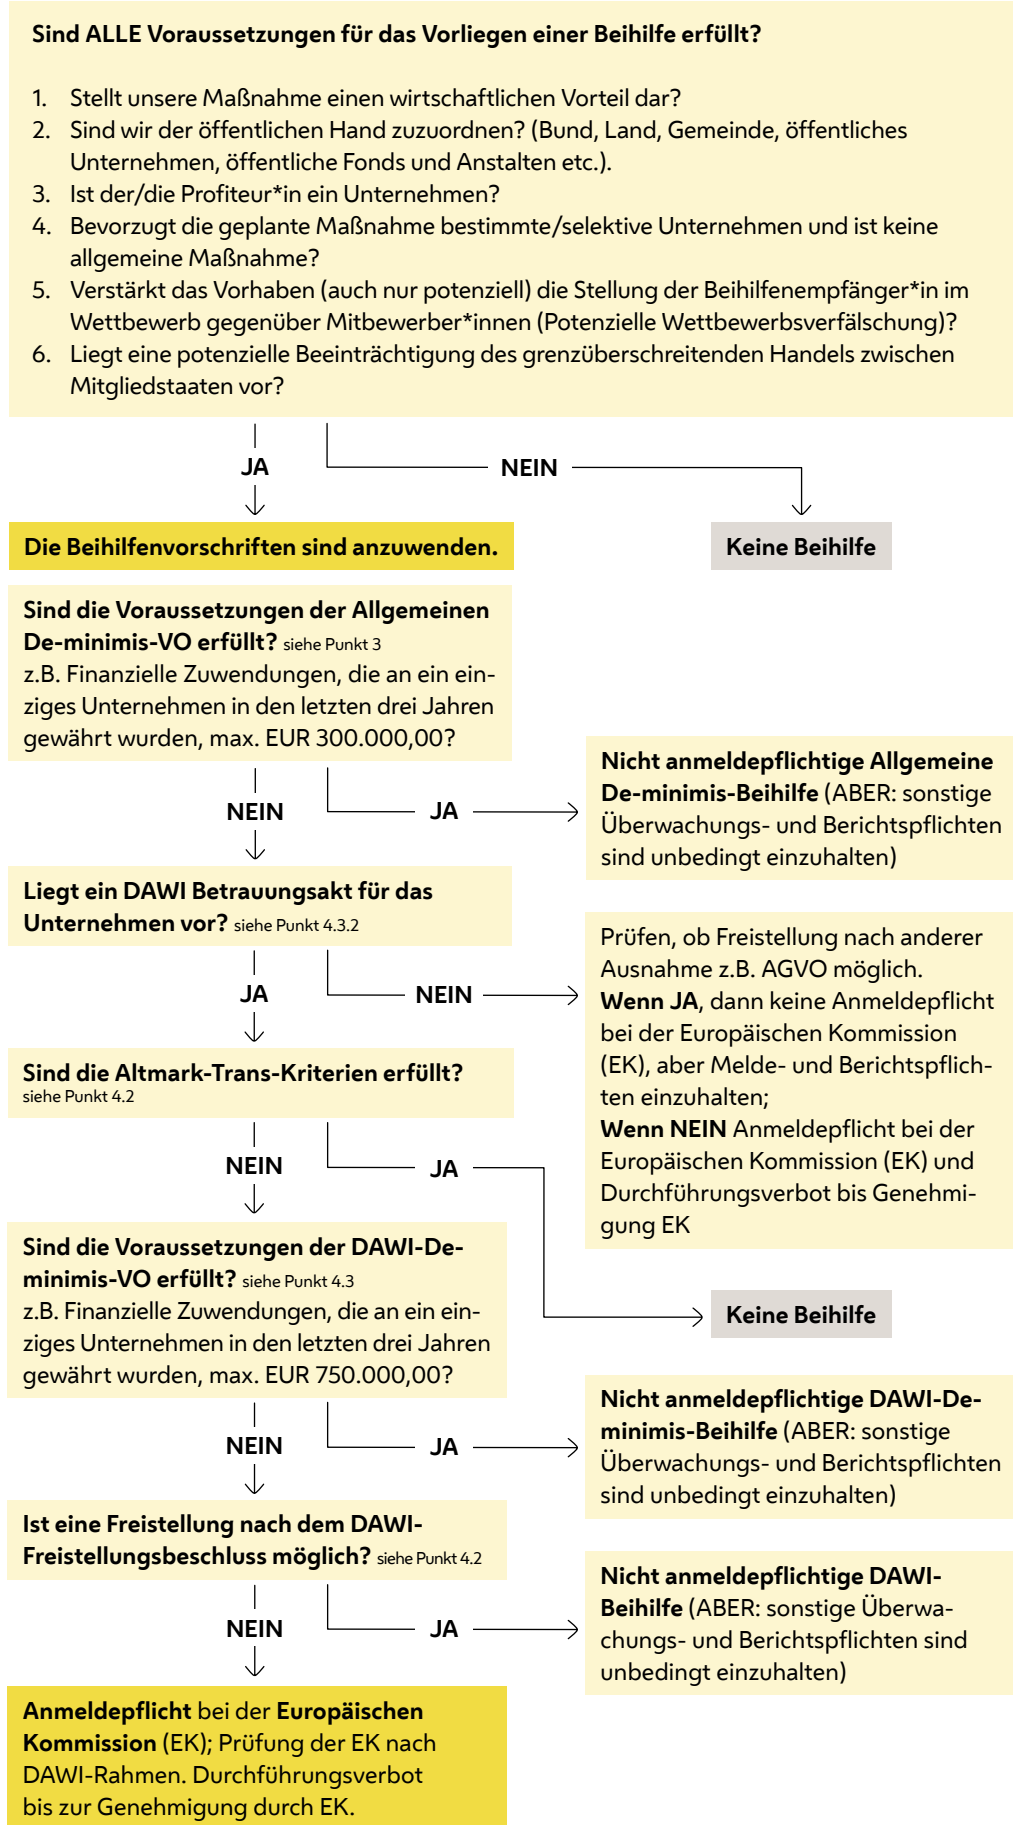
Sind ALLE Voraussetzungen für das Vorliegen einer Beihilfe erfüllt?

1. Stellt unsere Maßnahme einen wirtschaftlichen Vorteil dar?
2. Sind wir der öffentlichen Hand zuzuordnen? (Bund, Land, Gemeinde, öffentliches Unternehmen, öffentliche Fonds und Anstalten etc.).
3. Ist der/die Profiteur*in ein Unternehmen?
4. Bevorzugt die geplante Maßnahme bestimmte/selektive Unternehmen und ist keine allgemeine Maßnahme?
5. Verstärkt das Vorhaben (auch nur potenziell) die Stellung der Beihilfenempfänger*in im Wettbewerb gegenüber Mitbewerber*innen (Potenzielle Wettbewerbsverfälschung)?
6. Liegt eine potenzielle Beeinträchtigung des grenzüberschreitenden Handels zwischen Mitgliedstaaten vor?

JA

NEIN

Die Beihilfenvorschriften sind anzuwenden.

Keine Beihilfe

Sind die Voraussetzungen der Allgemeinen De-minimis-VO erfüllt? siehe Punkt 3
z.B. Finanzielle Zuwendungen, die an ein einziges Unternehmen in den letzten drei Jahren gewährt wurden, max. EUR 300.000,00?

NEIN

JA

Nicht anmeldepflichtige Allgemeine De-minimis-Beihilfe (ABER: sonstige Überwachungs- und Berichtspflichten sind unbedingt einzuhalten)

Liegt ein DAWI Betrauungsakt für das Unternehmen vor? siehe Punkt 4.3.2

JA

NEIN

Prüfen, ob Freistellung nach anderer Ausnahme z.B. AGVO möglich.
Wenn JA, dann keine Anmeldepflicht bei der Europäischen Kommission (EK), aber Melde- und Berichtspflichten einzuhalten;
Wenn NEIN Anmeldepflicht bei der Europäischen Kommission (EK) und Durchführungsverbot bis Genehmigung EK

Sind die Altmark-Trans-Kriterien erfüllt?
siehe Punkt 4.2

NEIN

JA

Keine Beihilfe

Sind die Voraussetzungen der DAWI-De-minimis-VO erfüllt? siehe Punkt 4.3
z.B. Finanzielle Zuwendungen, die an ein einziges Unternehmen in den letzten drei Jahren gewährt wurden, max. EUR 750.000,00?

NEIN

JA

Nicht anmeldepflichtige DAWI-De-minimis-Beihilfe (ABER: sonstige Überwachungs- und Berichtspflichten sind unbedingt einzuhalten)

Ist eine Freistellung nach dem DAWI-Freistellungsbeschluss möglich? siehe Punkt 4.2

NEIN

JA

Nicht anmeldepflichtige DAWI-Beihilfe (ABER: sonstige Überwachungs- und Berichtspflichten sind unbedingt einzuhalten)

Anmeldepflicht bei der Europäischen Kommission (EK); Prüfung der EK nach DAWI-Rahmen. Durchführungsverbot bis zur Genehmigung durch EK.